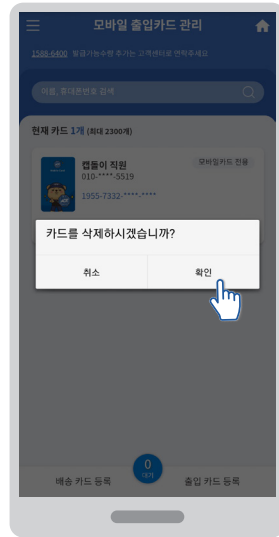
모바일 출입카드 관리

1588-6400 발급가능수량 추가는 고객센터로 연락주세요

이름, 휴대폰번호 검색

현재 카드 1개 (최대 2300개)

캡돌이 직원
010-****-5519
1955-7332-****-****

모바일카드 전용

카드를 삭제하시겠습니까?

취소

확인

배송 카드 등록

0
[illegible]

출입 카드 등록